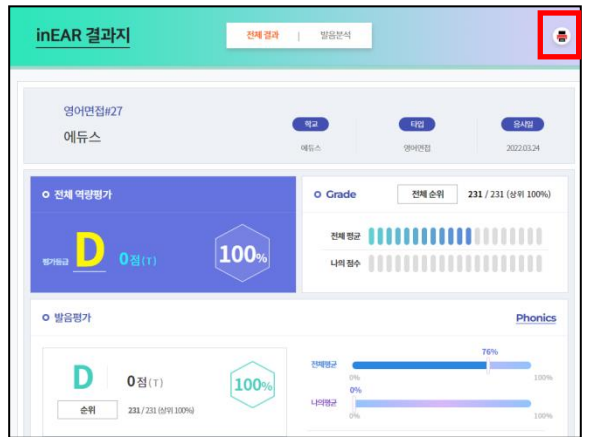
inEAR 결과지

전체 결과 | 발음분석

영어면접#27

에듀스

학교
에듀스

타입
영어면접

응시일
2022.03.24

전체 역량평가

평가등급 D 0점(T)

100%

Grade

전체 순위 231 / 231 (상위 100%)

전체 평균

나의 점수

발음평가

Phonics

D 0점(T)

100%

순위 231 / 231 (상위 100%)

전체평균
76%
0%
100%

나의평균
0%
0%
100%